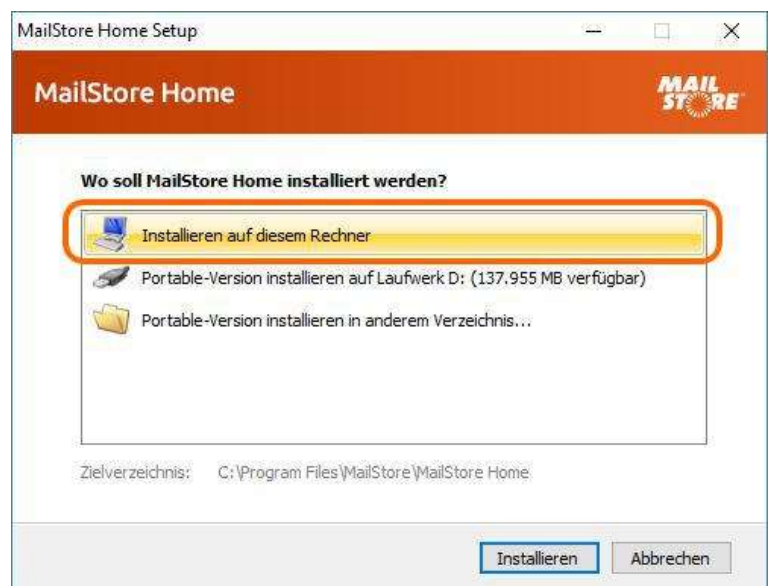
MailStore Home Setup

MailStore Home

MAIL STORE

Wo soll MailStore Home installiert werden?

Installieren auf diesem Rechner

Portable-Version installieren auf Laufwerk D: (137.955 MB verfügbar)

Portable-Version installieren in anderem Verzeichnis...

Zielverzeichnis: C:\Program Files\MailStore\MailStore Home

Installieren

Abbrechen